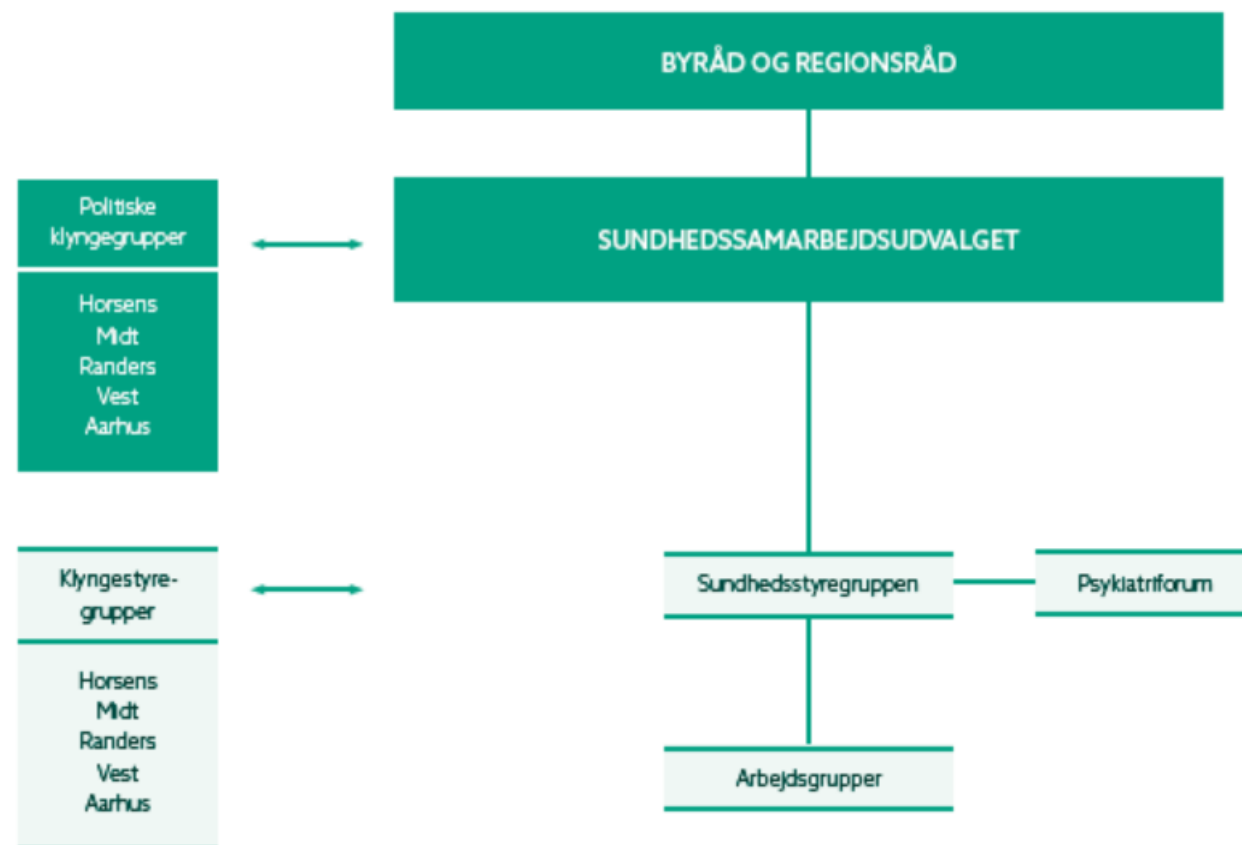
BYRÅD OG REGIONSRÅD

Politiske klyngegrupper

Horsens
Midt
Randers
Vest
Aarhus

SUNDHEDSSAMARBEJDSUDVALGET

Klyngestyregrupper

Horsens
Midt
Randers
Vest
Aarhus

Sundhedsstyregruppen

Psykiatriforum

Arbejdsgrupper